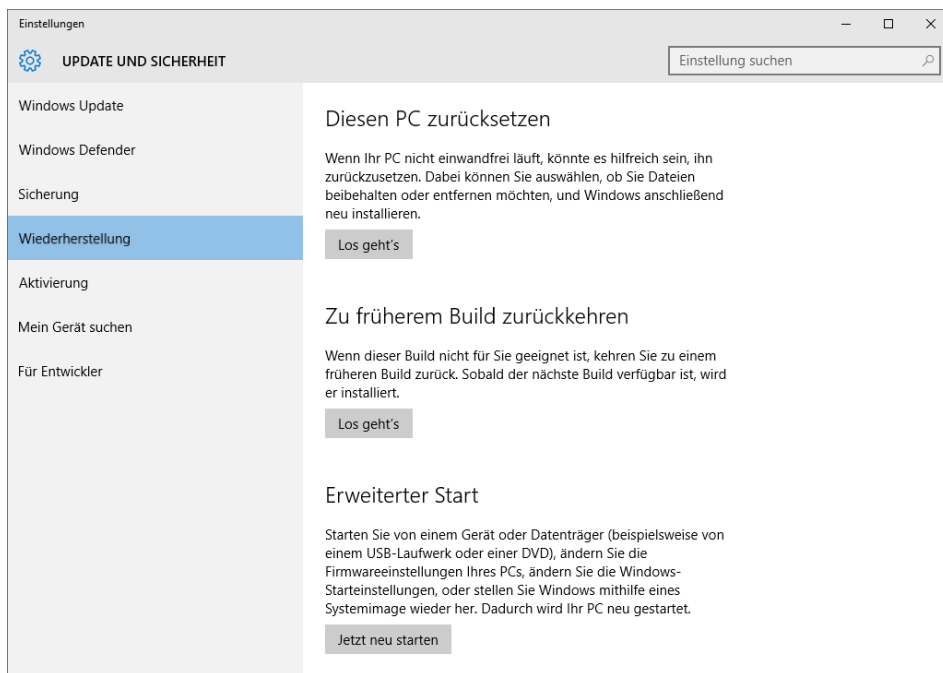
Einstellungen

UPDATE UND SICHERHEIT

Einstellung suchen

Windows Update

Windows Defender

Sicherung

Wiederherstellung

Aktivierung

Mein Gerät suchen

Für Entwickler

Diesen PC zurücksetzen

Wenn Ihr PC nicht einwandfrei läuft, könnte es hilfreich sein, ihn zurückzusetzen. Dabei können Sie auswählen, ob Sie Dateien beibehalten oder entfernen möchten, und Windows anschließend neu installieren.

Los geht's

Zu früherem Build zurückkehren

Wenn dieser Build nicht für Sie geeignet ist, kehren Sie zu einem früheren Build zurück. Sobald der nächste Build verfügbar ist, wird er installiert.

Los geht's

Erweiterter Start

Starten Sie von einem Gerät oder Datenträger (beispielsweise von einem USB-Laufwerk oder einer DVD), ändern Sie die Firmwareeinstellungen Ihres PCs, ändern Sie die Windows-Starteinstellungen, oder stellen Sie Windows mithilfe eines Systemimage wieder her. Dadurch wird Ihr PC neu gestartet.

Jetzt neu starten